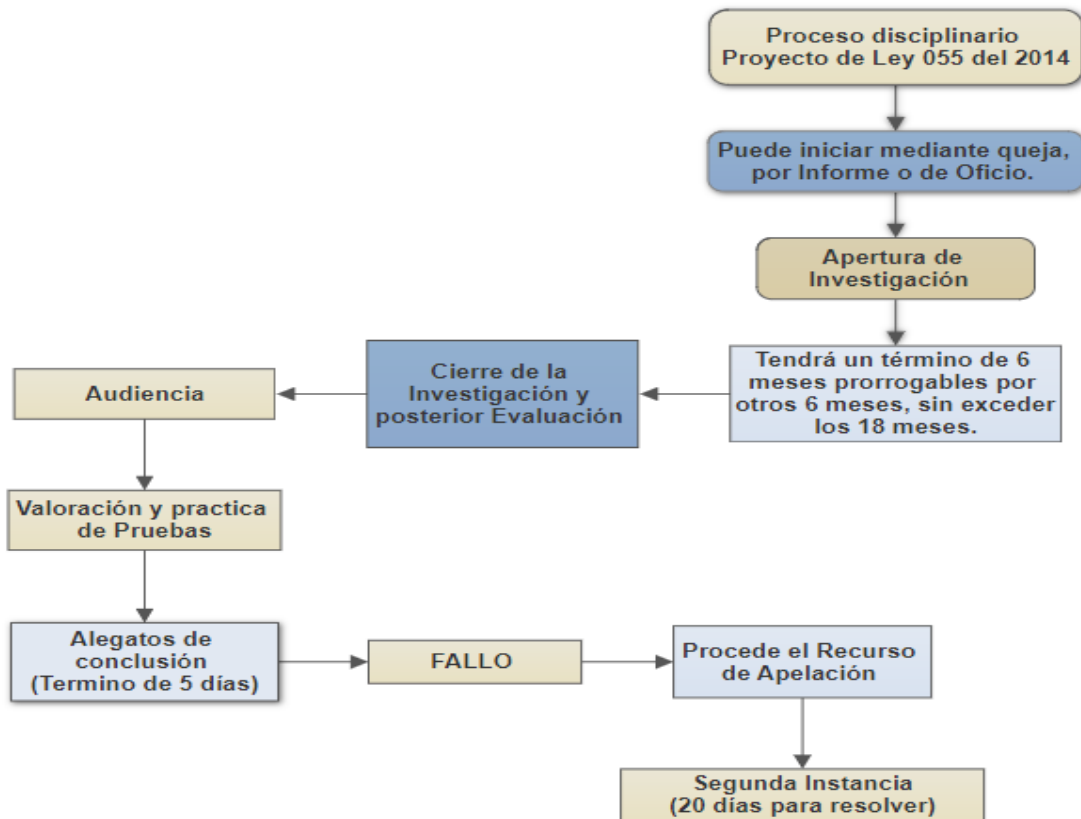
Proceso disciplinario Proyecto de Ley 055 del 2014

Puede iniciar mediante queja, por Informe o de Oficio.

Apertura de Investigación

Tendrá un término de 6 meses prorrogables por otros 6 meses, sin exceder los 18 meses.

Cierre de la Investigación y posterior Evaluación

Audiencia

Valoración y practica de Pruebas

Alegatos de conclusión (Termino de 5 días)

FALLO

Procede el Recurso de Apelación

Segunda Instancia (20 días para resolver)